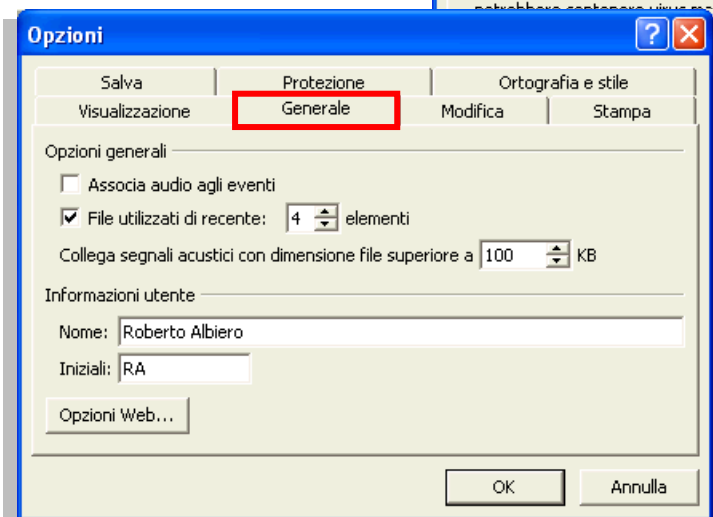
potrebbero contenere virus m

Opzioni

?

Salva | Protezione | Ortografia e stile
Visualizzazione | Generale | Modifica | Stampa

Opzioni generali

Associa audio agli eventi

File utilizzati di recente: 4 elementi

Collega segnali acustici con dimensione file superiore a 100 KB

Informazioni utente

Nome: Roberto Albiero

Iniziali: RA

Opzioni Web...

OK

Annulla